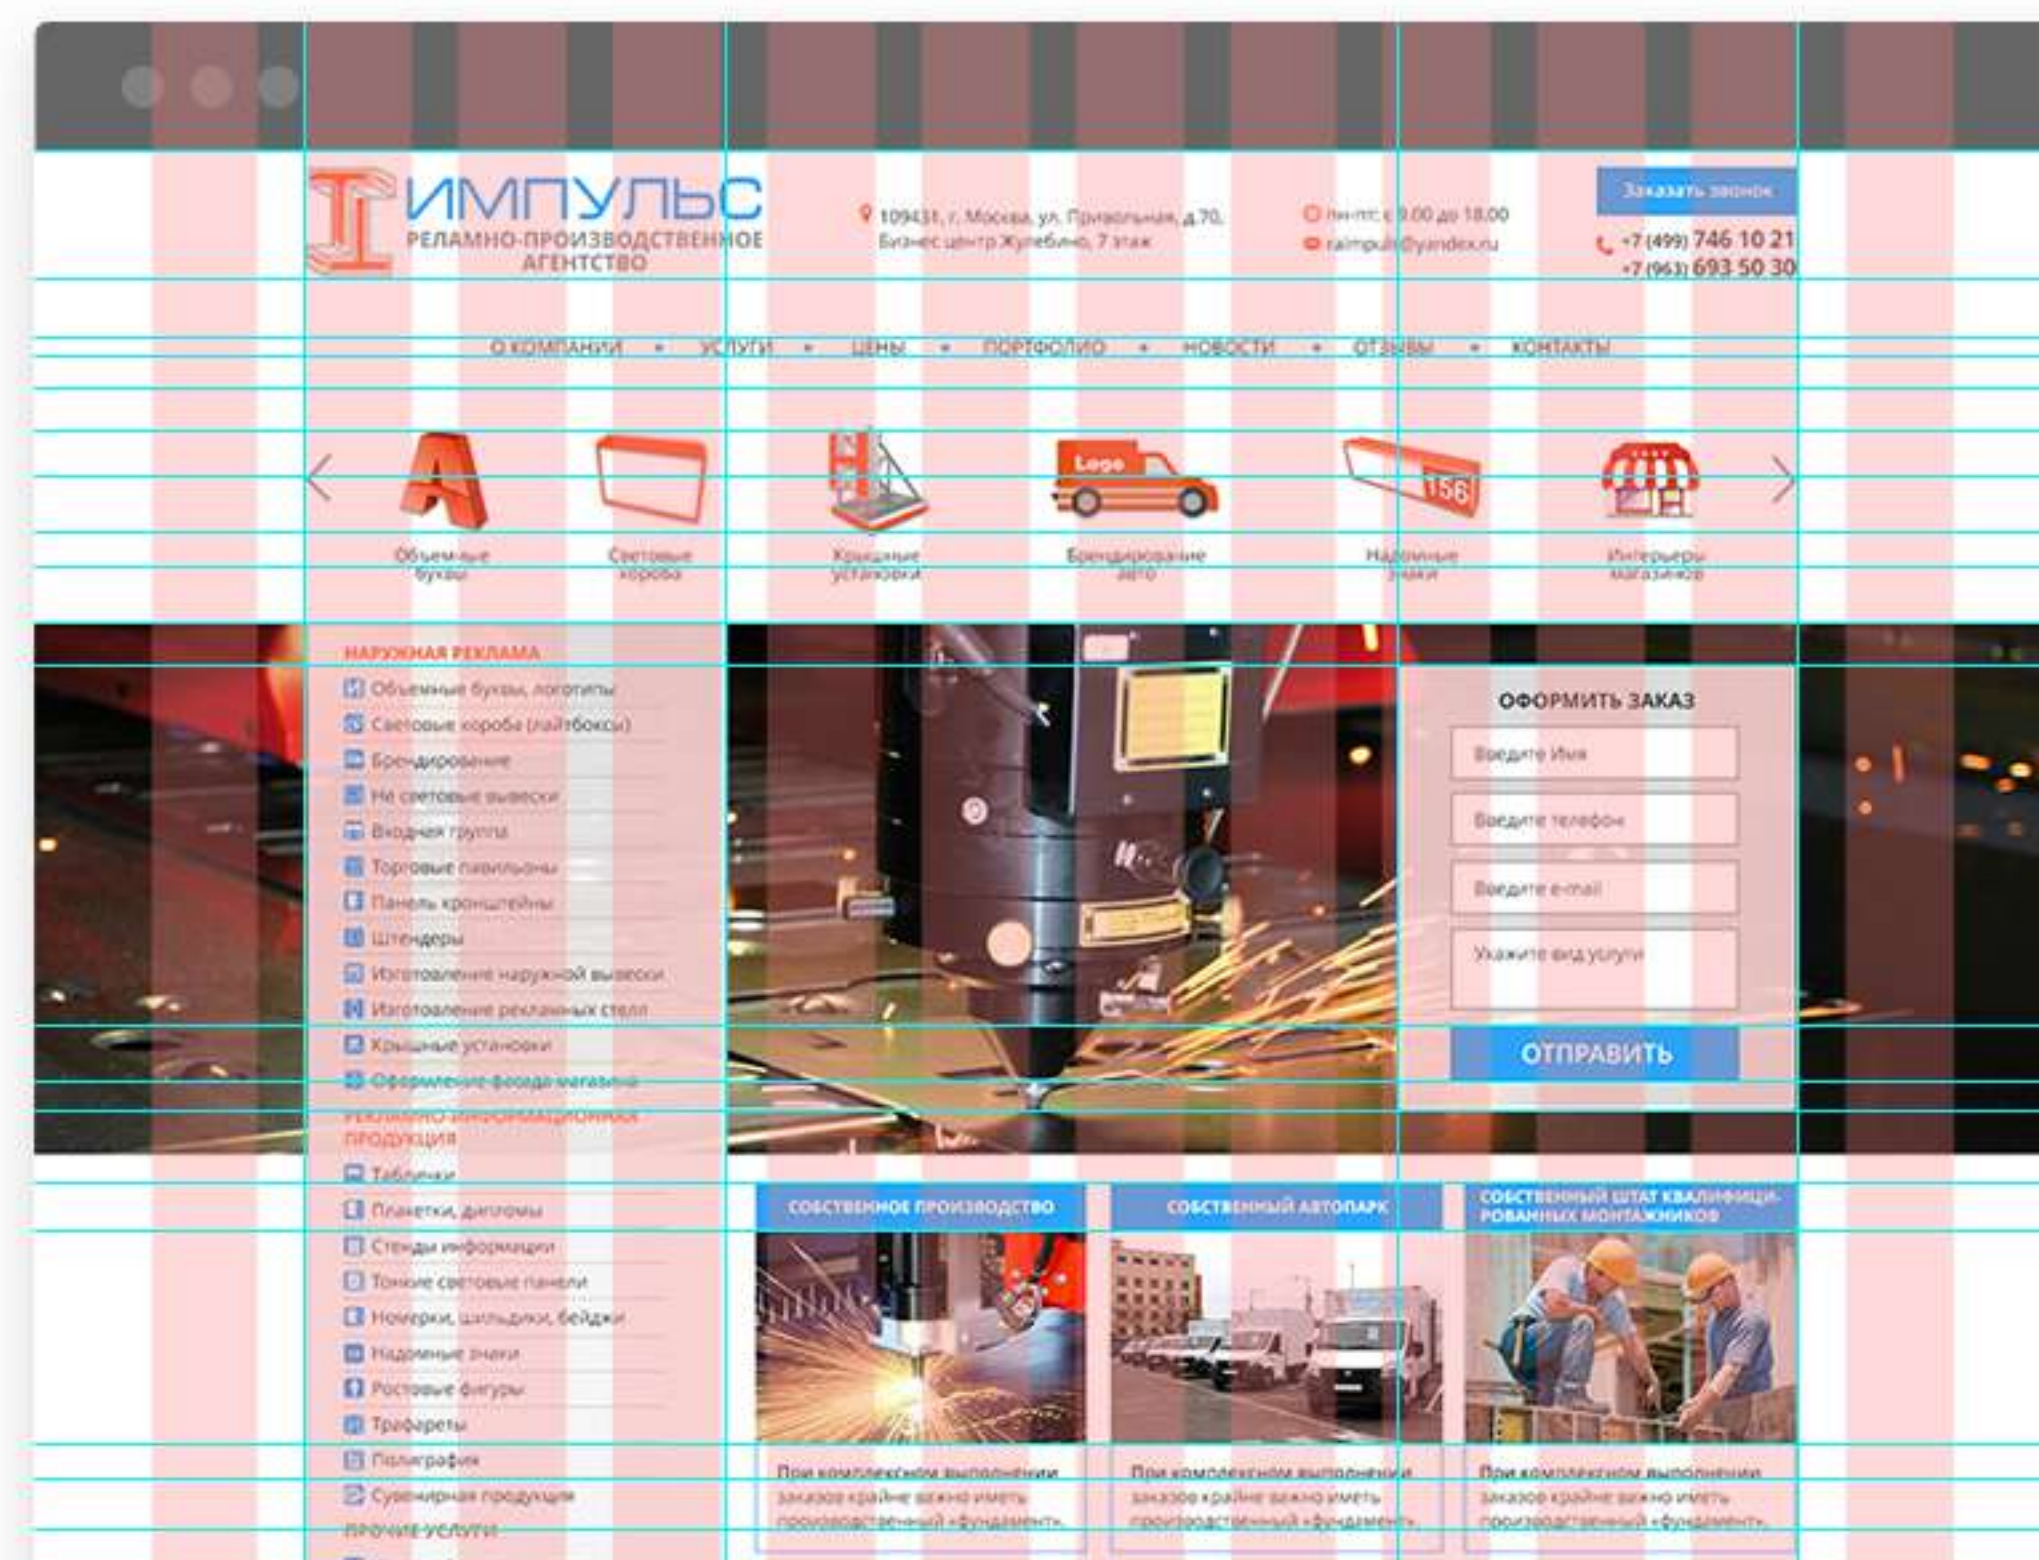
ИМПУЛЬС
РЕЛАМНО-ПРОИЗВОДСТВЕННОЕ АГЕНТСТВО

109431, г. Москва, ул. Привольная, д.70, Бизнес центр Жулебино, 7 этаж

пн-пт: с 9.00 до 18.00
raimpuls@yandex.ru

Заказать звонок
+7 (499) 746 10 21
+7 (963) 693 50 30

О КОМПАНИИ • УСЛУГИ • ЦЕНЫ • ПОРТФОЛИО • НОВОСТИ • ОТЗЫВЫ • КОНТАКТЫ

Объемные буквы
Световые короба
Крышные установки
Брендирование авто
Надомные знаки
Интерьеры магазинов

НАРУЖНАЯ РЕКЛАМА
Объемные буквы, логотипы
Световые короба (лайтбоксы)
Брендирование
Не световые вывески
Входная группа
Торговые павильоны
Панель кронштейны
Штендеры
Изготовление наружной вывески
Изготовление рекламных стелл
Крышные установки
Оформление фасада магазина
РЕКЛАМНО-ИНФОРМАЦИОННАЯ ПРОДУКЦИЯ
Таблички
Плакетки, дипломы
Стенды информации
Тонкие световые панели
Номерки, шильдики, бейджи
Надомные знаки
Ростовые фигуры
Трафареты
Полиграфия
Сувенирная продукция
ПРОЧИЕ УСЛУГИ

ОФОРМИТЬ ЗАКАЗ
Введите Имя
Введите телефон
Введите e-mail
Укажите вид услуги
ОТПРАВИТЬ

СОБСТВЕННОЕ ПРОИЗВОДСТВО
При комплексном выполнении заказов крайне важно иметь производственный «фундамент».

СОБСТВЕННЫЙ АВТОПАРК
При комплексном выполнении заказов крайне важно иметь производственный «фундамент».

СОБСТВЕННЫЙ ШТАТ КВАЛИФИЦИРОВАННЫХ МОНТАЖНИКОВ
При комплексном выполнении заказов крайне важно иметь производственный «фундамент».